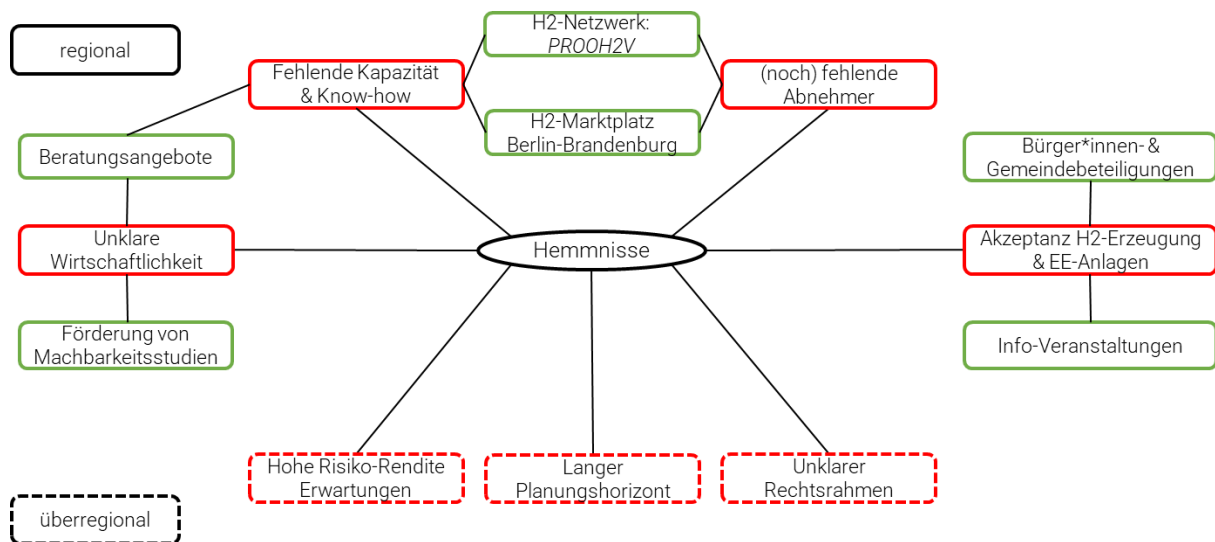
regional

Fehlende Kapazität & Know-how

H2-Netzwerk: PROOH2V

H2-Marktplatz Berlin-Brandenburg

(noch) fehlende Abnehmer

Beratungsangebote

Bürger*innen- & Gemeindebeteiligungen

Unklare Wirtschaftlichkeit

Hemmnisse

Akzeptanz H2-Erzeugung & EE-Anlagen

Förderung von Machbarkeitsstudien

Info-Veranstaltungen

Hohe Risiko-Rendite Erwartungen

Langer Planungshorizont

Unklarer Rechtsrahmen

überregional